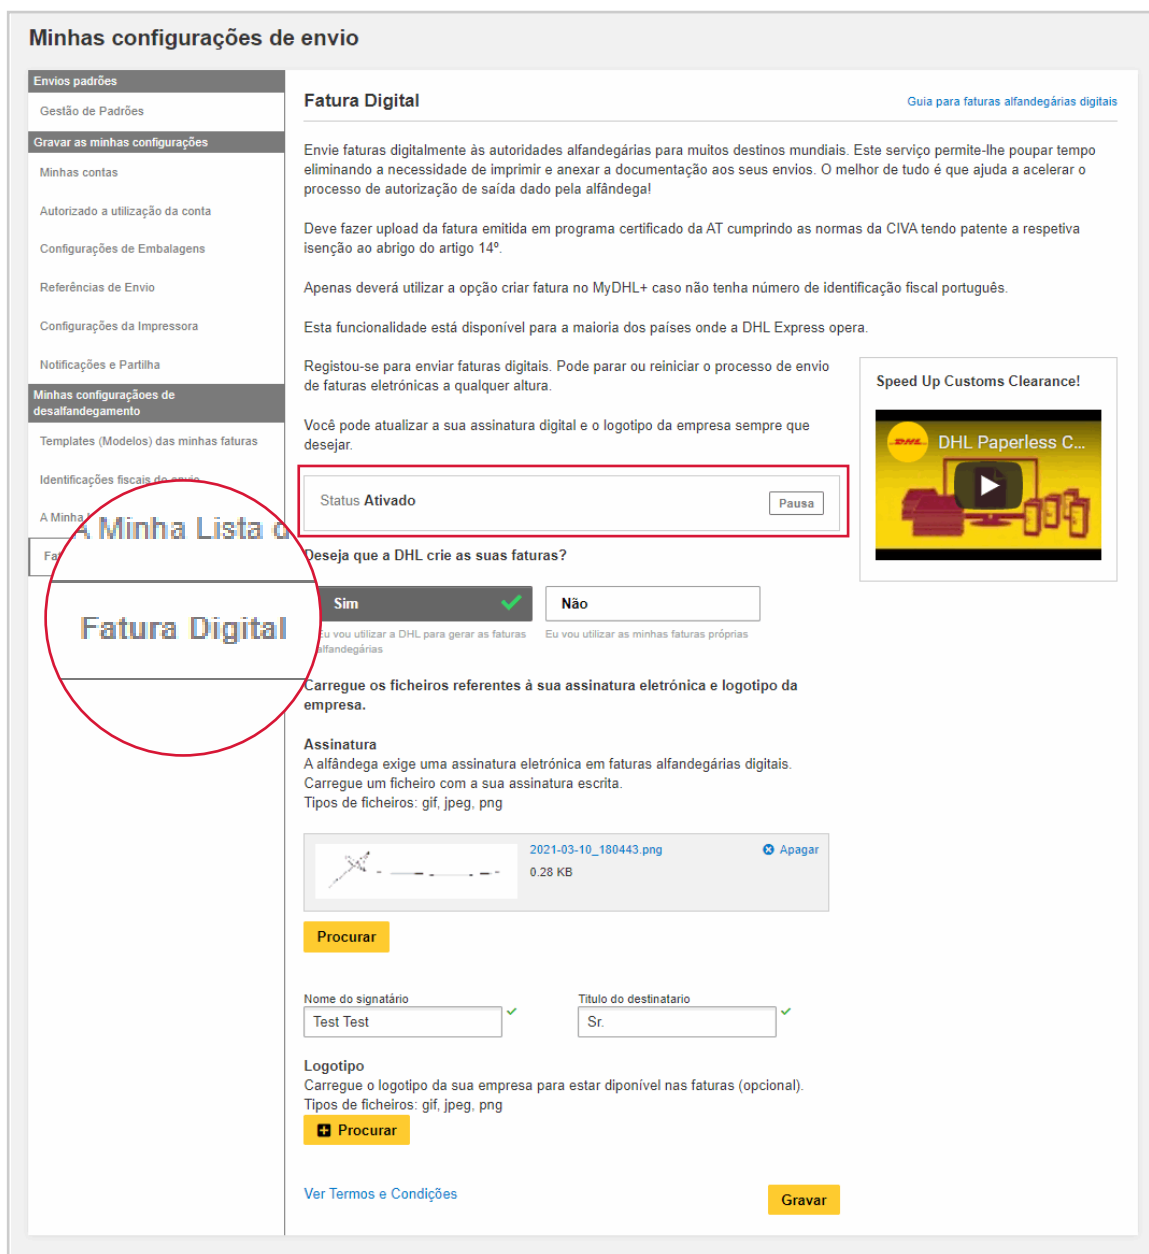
Minhas configurações de envio

Envios padrões

Gestão de Padrões

Gravar as minhas configurações

Minhas contas

Autorizado a utilização da conta

Configurações de Embalagens

Referências de Envio

Configurações da Impressora

Notificações e Partilha

Minhas configuraçãoes de desalfandegamento

Templates (Modelos) das minhas faturas

Identificações fiscais do envio

A Minha

A Minha Lista d

Fa

Fatura Digital

Fatura Digital

Guia para faturas alfandegárias digitais

Envie faturas digitalmente às autoridades alfandegárias para muitos destinos mundiais. Este serviço permite-lhe poupar tempo eliminando a necessidade de imprimir e anexar a documentação aos seus envios. O melhor de tudo é que ajuda a acelerar o processo de autorização de saída dado pela alfândega!

Deve fazer upload da fatura emitida em programa certificado da AT cumprindo as normas da CIVA tendo patente a respetiva isenção ao abrigo do artigo 14º.

Apenas deverá utilizar a opção criar fatura no MyDHL+ caso não tenha número de identificação fiscal português.

Esta funcionalidade está disponível para a maioria dos países onde a DHL Express opera.

Registou-se para enviar faturas digitais. Pode parar ou reiniciar o processo de envio de faturas eletrónicas a qualquer altura.

Você pode atualizar a sua assinatura digital e o logotipo da empresa sempre que desejar.

Speed Up Customs Clearance!

DHL Paperless C...

Status Ativado

Pausa

Deseja que a DHL crie as suas faturas?

Sim

Não

Eu vou utilizar a DHL para gerar as faturas alfandegárias

Eu vou utilizar as minhas faturas próprias

Carregue os ficheiros referentes à sua assinatura eletrónica e logotipo da empresa.

Assinatura
A alfândega exige uma assinatura eletrónica em faturas alfandegárias digitais.
Carregue um ficheiro com a sua assinatura escrita.
Tipos de ficheiros: gif, jpeg, png

2021-03-10_180443.png
0.28 KB

Apagar

Procurar

Nome do signatário
Test Test

Titulo do destinatario
Sr.

Logotipo
Carregue o logotipo da sua empresa para estar diponível nas faturas (opcional).
Tipos de ficheiros: gif, jpeg, png

Procurar

Ver Termos e Condições

Gravar